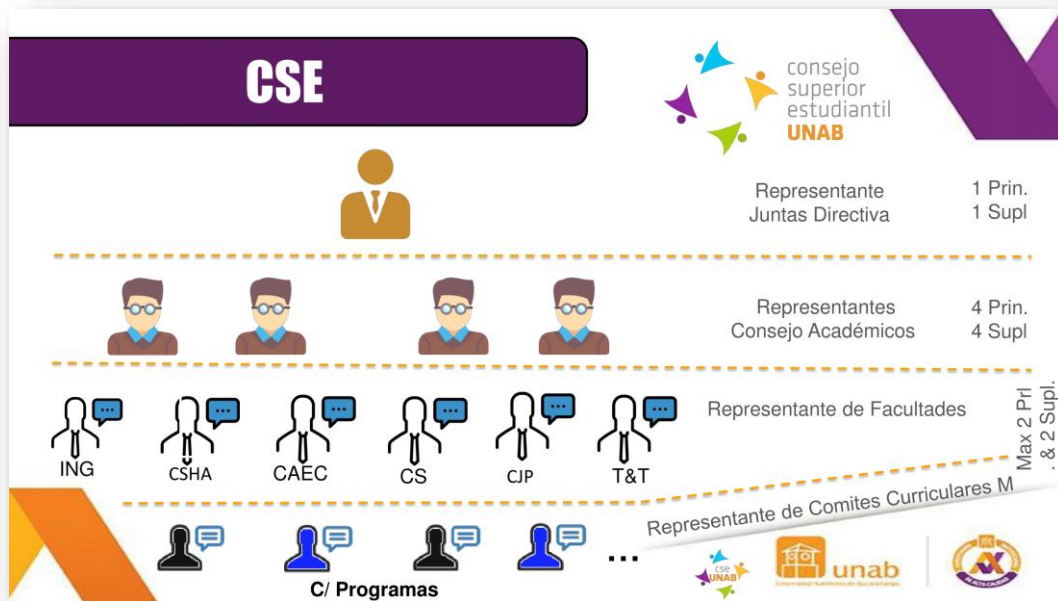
CSE

consejo superior estudiantil UNAB

Representante Juntas Directiva

1 Prin.
1 Supl

Representantes Consejo Académicos

4 Prin.
4 Supl

Representante de Facultades

Max 2 Pri
. & 2 Supl.

ING CSHA CAEC CS CJP T&T

Representante de Comites Curriculares M

...

C/ Programas

cse UNAB

unab
Universidad Autónoma de Bucaramanga

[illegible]